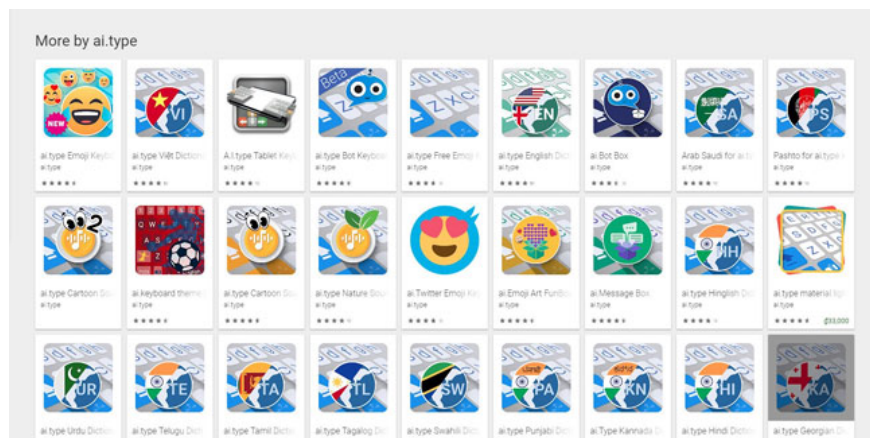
More by ai.type

NEW
ai.type Emoji Keyb
ai.type

VI
ai.type Việt Diction
ai.type

A.I.type Tablet Key
ai.type

Beta
ai.type Bot Keyboa
ai.type

ai.type Free Emoji
ai.type

EN
ai.type English Dic
ai.type

ai.Bot Box
ai.type

SA
Arab Saudi for ai.ty
ai.type

PS
Pashto for ai.type
ai.type

2
ai.type Cartoon So
ai.type

ai.keyboard theme
ai.type

ai.type Cartoon So
ai.type

ai.type Nature Sou
ai.type

ai.Twitter Emoji Ke
ai.type

ai.Emoji Art Funbo
ai.type

ai.Message Box
ai.type

IH
ai.type Hinglish Dic
ai.type

ai.type material key
ai.type
₫33,000

UR
ai.type Urdu Dictio

TE
ai.type Telugu Dic

TA
ai.type Tamil Dictio

TL
ai.type Tagalog Dic

SW
ai.type Swahili Dic

PA
ai.type Punjabi Dic

KN
ai.Type Kannada D

HI
ai.type Hindi Dictio

KA
ai.type Georgian D